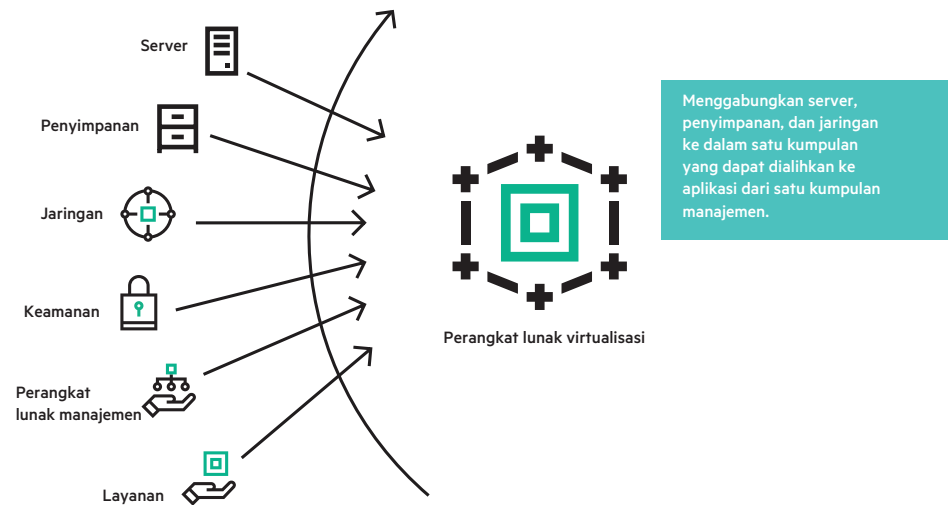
Server

Penyimpanan

Jaringan

Keamanan

Perangkat lunak manajemen

Layanan

Perangkat lunak virtualisasi

Menggabungkan server, penyimpanan, dan jaringan ke dalam satu kumpulan yang dapat dialihkan ke aplikasi dari satu kumpulan manajemen.